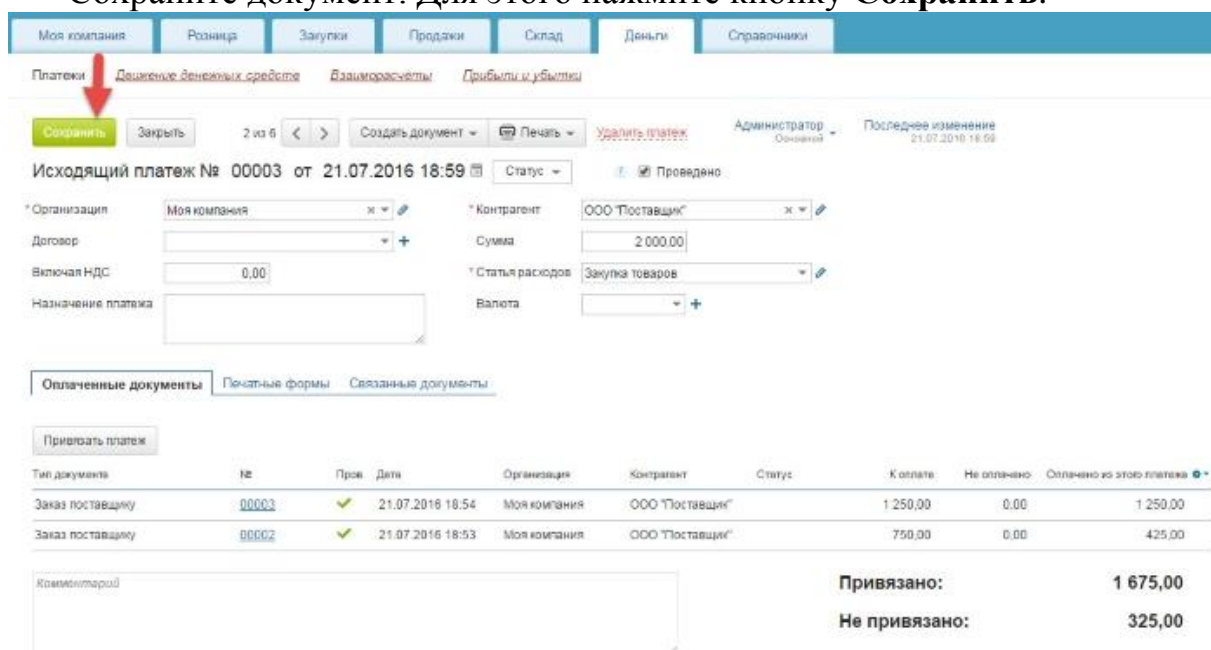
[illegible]

Моя компания | Розница | Закупки | Продажи | Склад | Деньги | Справочники

Платежи | Движение денежных средств | Взаиморасчеты | Прибыли и убытки

Сохранить | Закрыть | 2 из 6 | Создать документ | Печать | Удалить платеж | Администратор Основной | Последнее изменение 21.07.2016 18:59

Исходящий платеж № 00003 от 21.07.2016 18:59 | Статус | Проведено

*Организация: Моя компания
*Контрагент: ООО "Поставщик"
Договор
Сумма: 2 000,00
Включая НДС: 0,00
*Статья расходов: Закупка товаров
Назначение платежа
Валюта

Оплаченные документы | Печатные формы | Связанные документы

Привязать платеж

| Тип документа | № | Пров | Дата | Организация | Контрагент | Статус | К оплате | Не оплачено | Оплачено из этого платежа |
|---|---|---|---|---|---|---|---|---|---|
| Заказ поставщику | 00003 | ✓ | 21.07.2016 18:54 | Моя компания | ООО "Поставщик" | | 1 250,00 | 0,00 | 1 250,00 |
| Заказ поставщику | 00002 | ✓ | 21.07.2016 18:53 | Моя компания | ООО "Поставщик" | | 750,00 | 0,00 | 425,00 |

Комментарий

Привязано: 1 675,00
Не привязано: 325,00